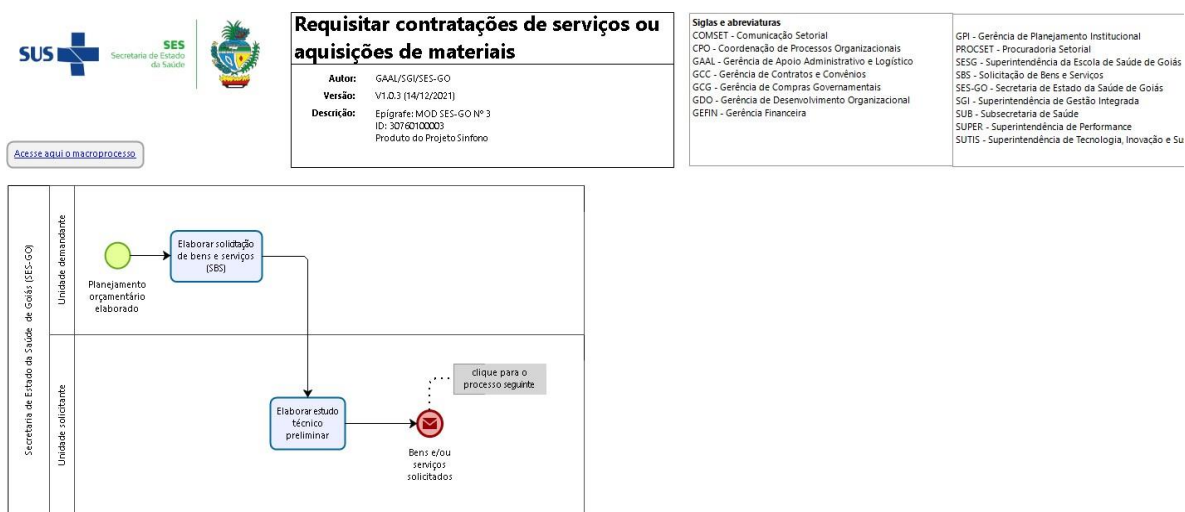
SUS SES Secretaria de Estado da Saúde

Requisitar contratações de serviços ou aquisições de materiais

Autor: GAAL/SGI/SES-GO
Versão: V1.0.3 (14/12/2021)
Descrição: Epígrafe: MOD SES-GO Nº 3
ID: 30760100003
Produto do Projeto Sinfono

Siglas e abreviaturas
COMSET - Comunicação Setorial
CPO - Coordenação de Processos Organizacionais
GAAL - Gerência de Apoio Administrativo e Logístico
GCC - Gerência de Contratos e Convênios
GCG - Gerência de Compras Governamentais
GDO - Gerência de Desenvolvimento Organizacional
GEFIN - Gerência Financeira

GPI - Gerência de Planejamento Institucional
PROCSET - Procuradoria Setorial
SESG - Superintendência da Escola de Saúde de Goiás
SBS - Solicitação de Bens e Serviços
SES-GO - Secretaria de Estado da Saúde de Goiás
SGI - Superintendência de Gestão Integrada
SUB - Subsecretaria de Saúde
SUPER - Superintendência de Performance
SUTIS - Superintendência de Tecnologia, Inovação e Su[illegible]

Acesse aqui o macroprocesso

Secretaria de Estado da Saúde de Goiás (SES-GO)

Unidade demandante

Planejamento orçamentário elaborado

Elaborar solicitação de bens e serviços (SBS)

Unidade solicitante

Elaborar estudo técnico preliminar

clique para o processo seguinte

Bens e/ou serviços solicitados